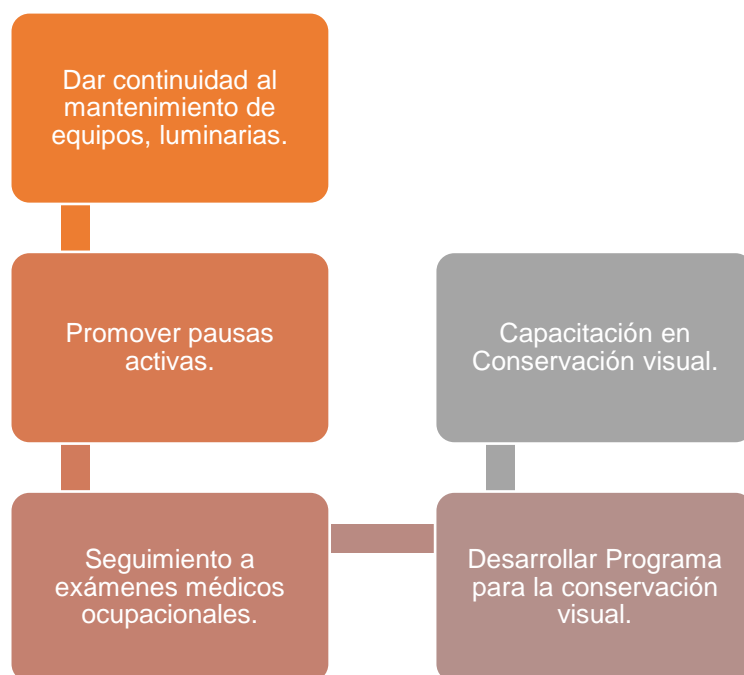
Dar continuidad al mantenimiento de equipos, luminarias.

Promover pausas activas.

Seguimiento a exámenes médicos ocupacionales.

Desarrollar Programa para la conservación visual.

Capacitación en Conservación visual.